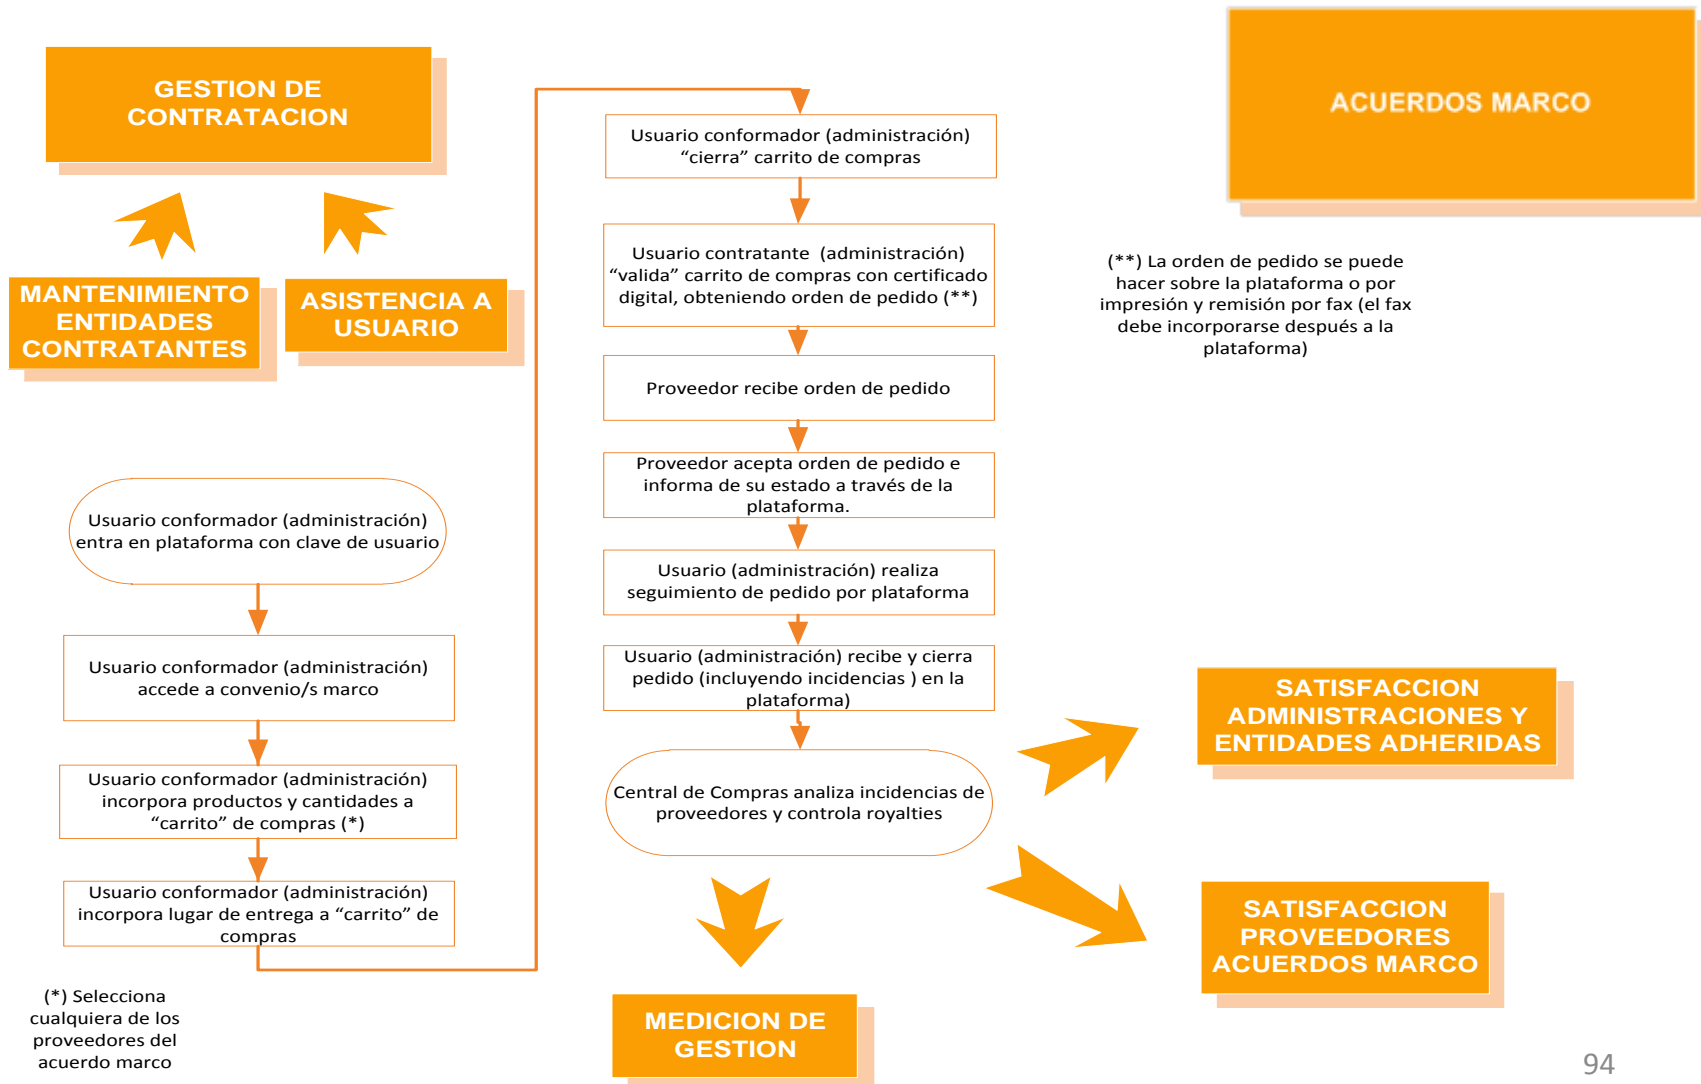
GESTION DE CONTRATACION

ACUERDOS MARCO

MANTENIMIENTO ENTIDADES CONTRATANTES

ASISTENCIA A USUARIO

Usuario conformador (administración) “cierra” carrito de compras

Usuario contratante (administración) “valida” carrito de compras con certificado digital, obteniendo orden de pedido (**)

(**) La orden de pedido se puede hacer sobre la plataforma o por impresión y remisión por fax (el fax debe incorporarse después a la plataforma)

Proveedor recibe orden de pedido

Proveedor acepta orden de pedido e informa de su estado a través de la plataforma.

Usuario conformador (administración) entra en plataforma con clave de usuario

Usuario (administración) realiza seguimiento de pedido por plataforma

Usuario conformador (administración) accede a convenio/s marco

Usuario (administración) recibe y cierra pedido (incluyendo incidencias ) en la plataforma)

SATISFACCION ADMINISTRACIONES Y ENTIDADES ADHERIDAS

Usuario conformador (administración) incorpora productos y cantidades a “carrito” de compras (*)

Central de Compras analiza incidencias de proveedores y controla royalties

Usuario conformador (administración) incorpora lugar de entrega a “carrito” de compras

SATISFACCION PROVEEDORES ACUERDOS MARCO

(*) Selecciona cualquiera de los proveedores del acuerdo marco

MEDICION DE GESTION

94